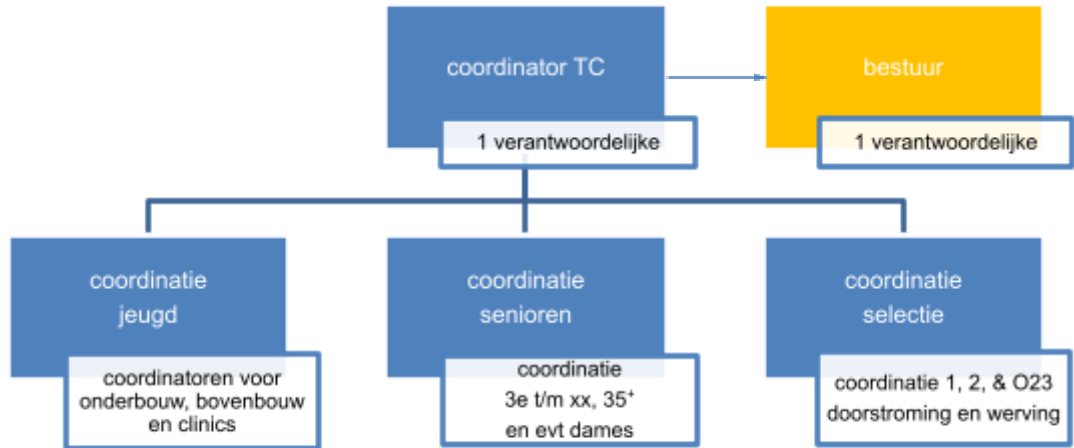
coordinator TC

1 verantwoordelijke

bestuur

1 verantwoordelijke

coordinatie jeugd

coordinatoren voor onderbouw, bovenbouw en clinics

coordinatie senioren

coordinatie 3e t/m xx, $35^+$ en evt dames

coordinatie selectie

coordinatie 1, 2, & O23 doorstroming en werving